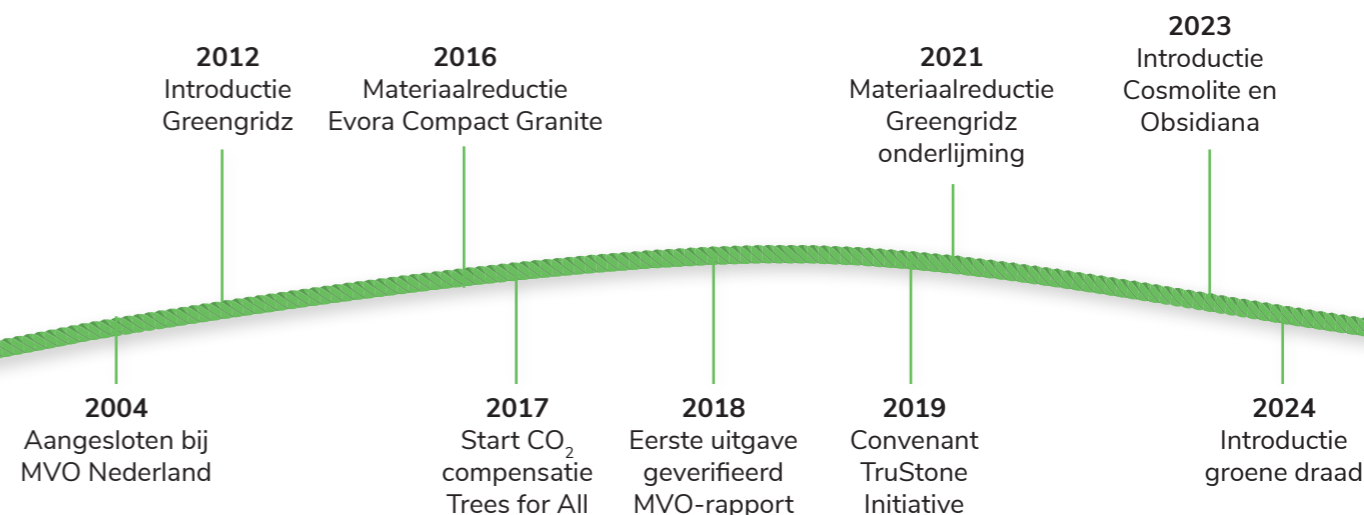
2023
Introductie Cosmolite en Obsidiana

2012
Introductie Greengridz

2016
Materiaalreductie Evora Compact Granite

2021
Materiaalreductie Greengridz onderlijming

2004
Aangesloten bij MVO Nederland

2017
Start $CO_2$ compensatie Trees for All

2018
Eerste uitgave geverifieerd MVO-rapport

2019
Convenant TruStone Initiative

2024
Introductie groene draad